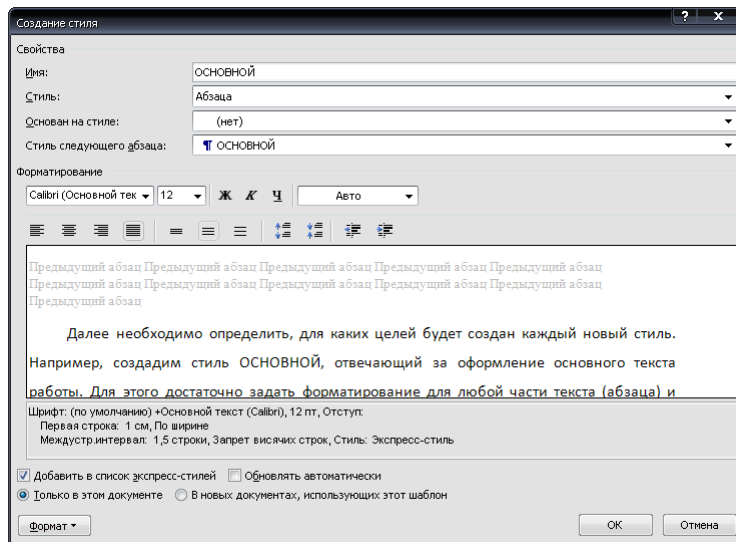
Создание стиля
? X
Свойства
Имя: ОСНОВНОЙ
Стиль: Абзаца
Основан на стиле: (нет)
Стиль следующего абзаца: ¶ ОСНОВНОЙ
Форматирование
Calibri (Основной тек 12 Ж К Ч Авто

Предыдущий абзац Предыдущий абзац Предыдущий абзац Предыдущий абзац Предыдущий абзац Предыдущий абзац Предыдущий абзац Предыдущий абзац Предыдущий абзац Предыдущий абзац Предыдущий абзац

Далее необходимо определить, для каких целей будет создан каждый новый стиль. Например, создадим стиль ОСНОВНОЙ, отвечающий за оформление основного текста работы. Для этого достаточно задать форматирование для любой части текста (абзаца) и

Шрифт: (по умолчанию) +Основной текст (Calibri), 12 пт, Отступ:
Первая строка: 1 см, По ширине
Междустр.интервал: 1,5 строки, Запрет висячих строк, Стиль: Экспресс-стиль

Добавить в список экспресс-стилей
Обновлять автоматически
Только в этом документе
В новых документах, использующих этот шаблон
Формат
ОК
Отмена